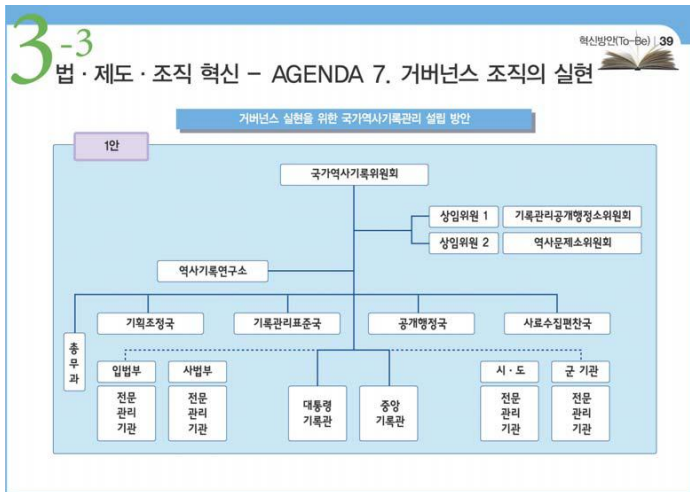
3-3 법 · 제도 · 조직 혁신 – AGENDA 7. 거버넌스 조직의 실현

혁신방안(To-Be) | 39

거버넌스 실현을 위한 국가역사기록관리 설립 방안

1안

국가역사기록위원회

상임위원 1

기록관리공개행정소위원회

상임위원 2

역사문제소위원회

역사기록연구소

총무과

기획조정국

기록관리표준국

공개행정국

사료수집편찬국

입법부

전문 관리 기관

사법부

전문 관리 기관

대통령 기록관

중앙 기록관

시 · 도

전문 관리 기관

군 기관

전문 관리 기관